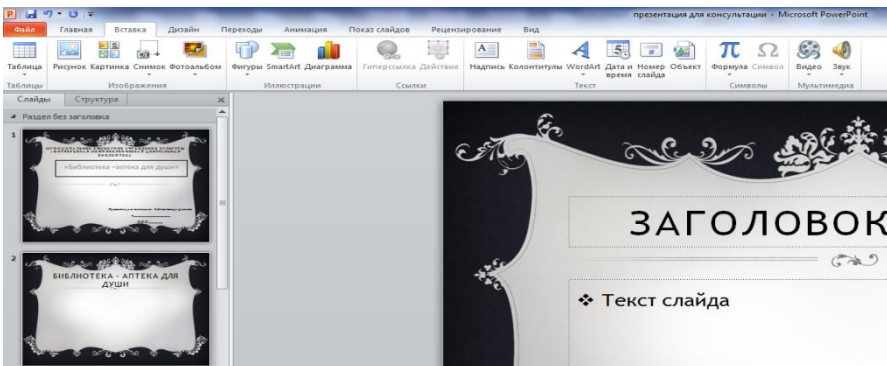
презентация для консультации - Microsoft PowerPoint

Файл Главная Вставка Дизайн Переходы Анимация Показ слайдов Рецензирование Вид

Таблица Рисунок Картинка Снимок Фотоальбом Фигуры SmartArt Диаграмма Гиперссылка Действие Надпись Колонтитулы WordArt Дата и время Номер слайда Объект Формула Символ Видео Звук

Таблицы Изображения Иллюстрации Ссылки Текст Символы Мультимедиа

Слайды Структура

Раздел без заголовка

1

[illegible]

«Библиотека – аптека для души»

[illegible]

2

БИБЛИОТЕКА - АПТЕКА ДЛЯ ДУШИ

ЗАГОЛОВОК

Текст слайда